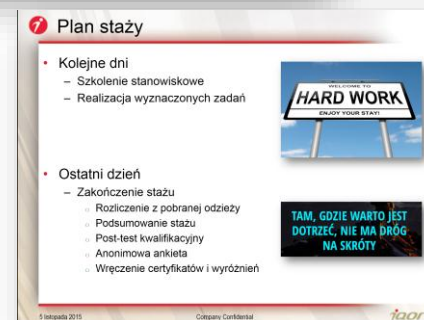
Plan staży

Kolejne dni
– Szkolenie stanowiskowe
– Realizacja wyznaczonych zadań

WELCOME TO
HARD WORK
ENJOY YOUR STAY!

Ostatni dzień
– Zakończenie stażu
Rozliczenie z pobranej odzieży
Podsumowanie stażu
Post-test kwalifikacyjny
Anonimowa ankieta
Wręczenie certyfikatów i wyróżnień

TAM, GDZIE WARTO JEST DOTRZEĆ, NIE MA DRÓG NA SKRÓTY

5 listopada 2015
Company Confidential
igor